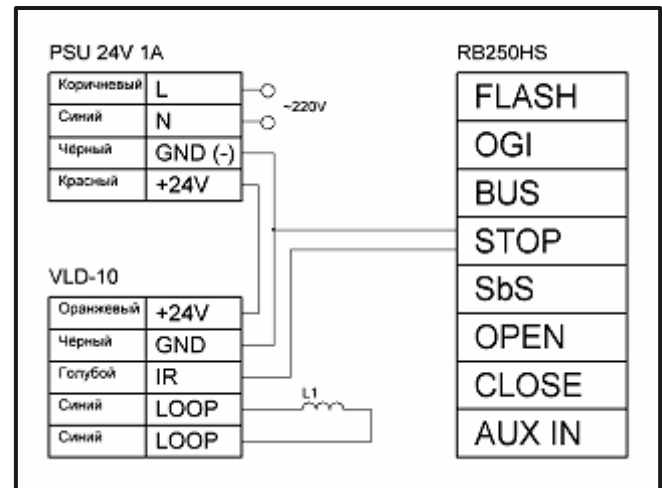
PSU 24V 1A

| Коричневый | L |
|---|---|
| Синий | N |
| Чёрный | GND (-) |
| Красный | +24V |

~220V

VLD-10

| Оранжевый | +24V |
|---|---|
| Чёрный | GND |
| Голубой | IR |
| Синий | LOOP |
| Синий | LOOP |

L1

RB250HS

| FLASH |
|---|
| OGI |
| BUS |
| STOP |
| SbS |
| OPEN |
| CLOSE |
| AUX IN |